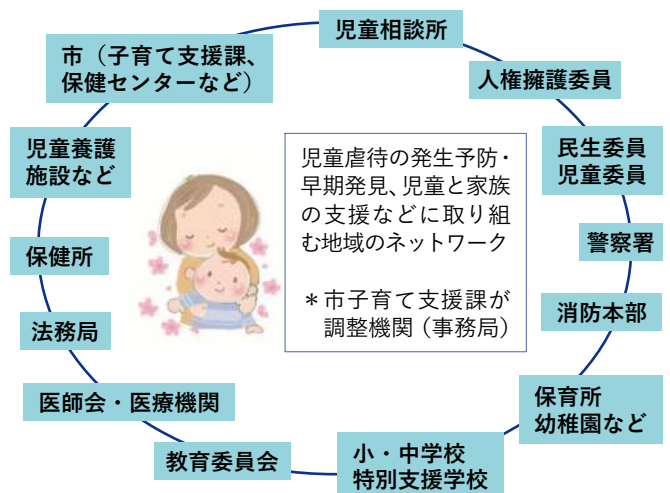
児童相談所

人権擁護委員

民生委員
児童委員

警察署

消防本部

保育所
幼稚園など

小・中学校
特別支援学校

教育委員会

医師会・医療機関

法務局

保健所

児童養護
施設など

市（子育て支援課、
保健センターなど）

児童虐待の発生予防・早期発見、児童と家族の支援などに取り組む地域のネットワーク

＊市子育て支援課が調整機関（事務局）